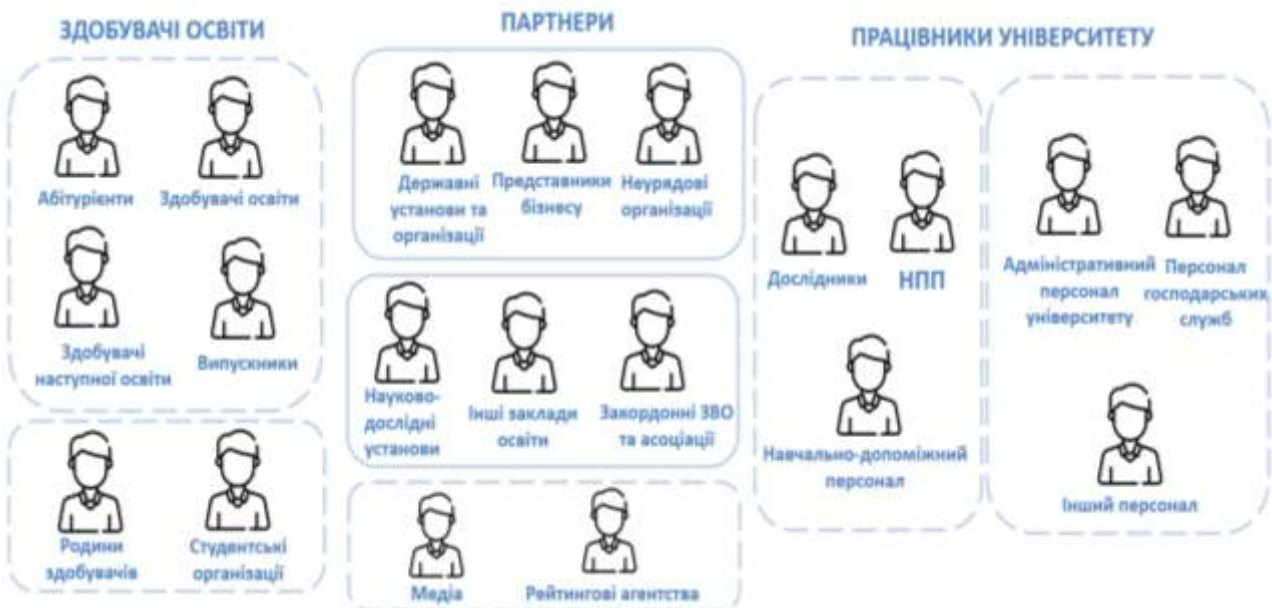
ЗДОБУВАЧІ ОСВІТИ

Абітурієнти

Здобувачі освіти

Здобувачі наступної освіти

Випускники

Родини здобувачів

Студентські організації

ПАРТНЕРИ

Державні установи та організації

Представники бізнесу

Неурядові організації

Науково-дослідні установи

Інші заклади освіти

Закордонні ЗВО та асоціації

Медіа

Рейтингові агентства

ПРАЦІВНИКИ УНІВЕРСИТЕТУ

Дослідники

НПП

Навчально-допоміжний персонал

Адміністративний персонал університету

Персонал господарських служб

Інший персонал